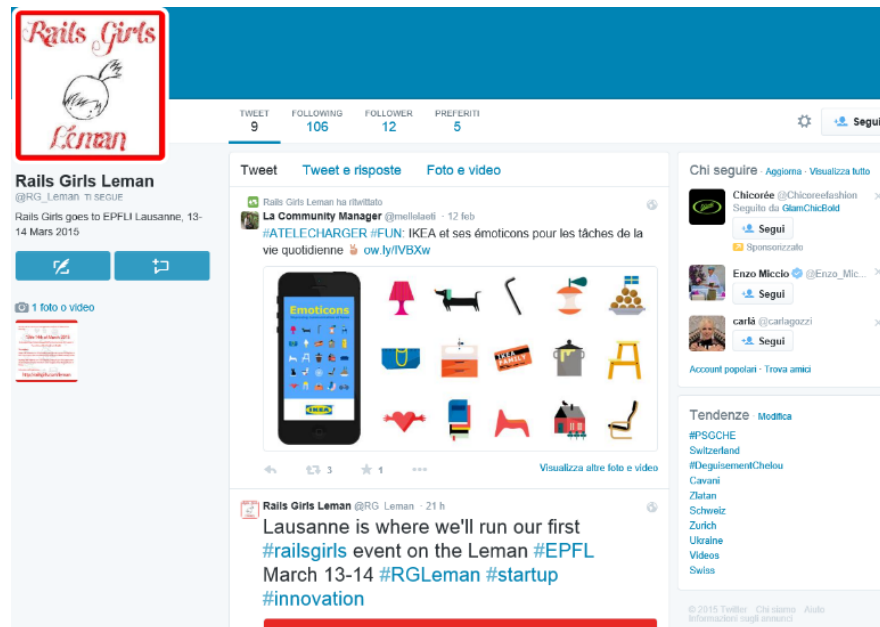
Rails Girls
Leman

TWEET
9

FOLLOWING
106

FOLLOWER
12

PREFERITI
5

Segui

Rails Girls Leman
@RG_Leman TI SEGUE

Rails Girls goes to EPFL! Lausanne, 13-14 Mars 2015

1 foto o video

Tweet
Tweet e risposte
Foto e video

Rails Girls Leman ha ritwittato
La Community Manager @mellelaeti · 12 feb
#ATELECHARGER #FUN: IKEA et ses émoticons pour les tâches de la vie quotidienne ow.ly/IVBXw

Emoticons
IKEA

3
1
Visualizza altre foto e video

Rails Girls Leman @RG_Leman · 21 h
Lausanne is where we'll run our first #railsgirls event on the Leman #EPFL March 13-14 #RGLeman #startup #innovation

Chi seguire · Aggiorna · Visualizza tutto

Chicorée @Chicoreefashion
Seguito da GlamChicBold
Segui
Sponsorizzato

Enzo Miccio @Enzo_Mic...
Segui

carlà @carlagozzi
Segui

Account popolari · Trova amici

Tendenze · Modifica
#PSGCHE
Switzerland
#DeguisementChelou
Cavani
Zlatan
Schweiz
Zurich
Ukraine
Videos
Swiss

© 2015 Twitter Chi siamo Aiuto
Informazioni sugli annunci